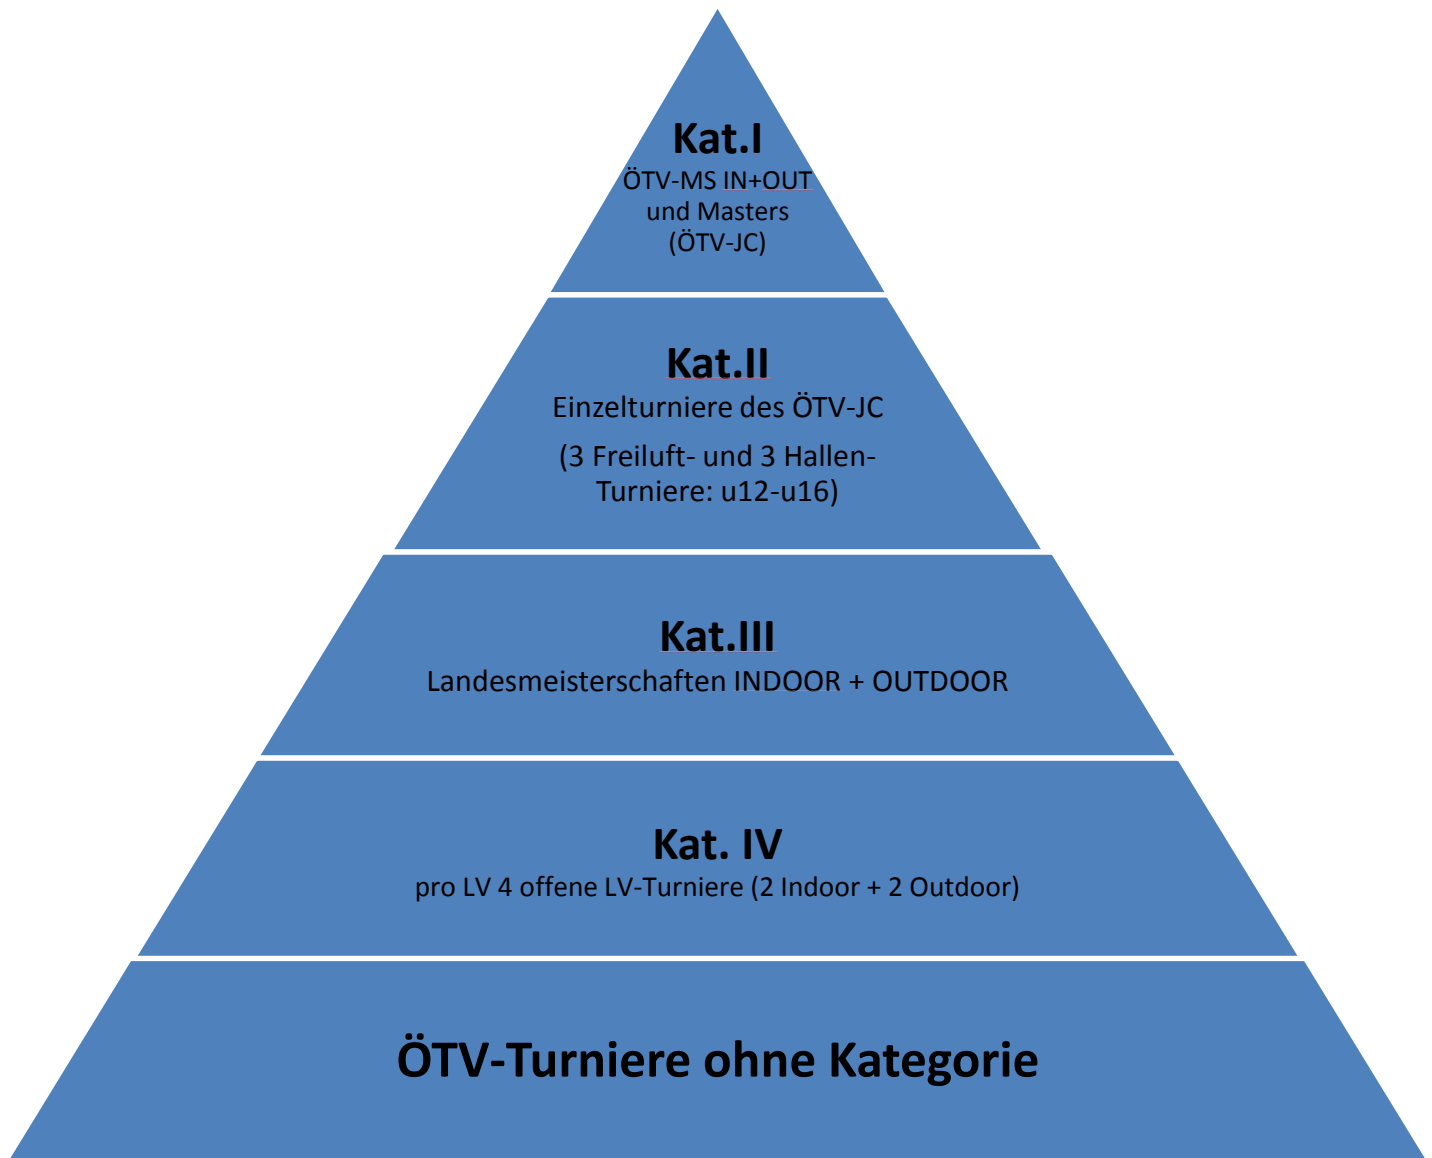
Kat.I
ÖTV-MS IN+OUT
und Masters
(ÖTV-JC)

Kat.II
Einzelturniere des ÖTV-JC

(3 Freiluft- und 3 Hallen-Turniere: u12-u16)

Kat.III
Landesmeisterschaften INDOOR + OUTDOOR

Kat. IV
pro LV 4 offene LV-Turniere (2 Indoor + 2 Outdoor)

ÖTV-Turniere ohne Kategorie